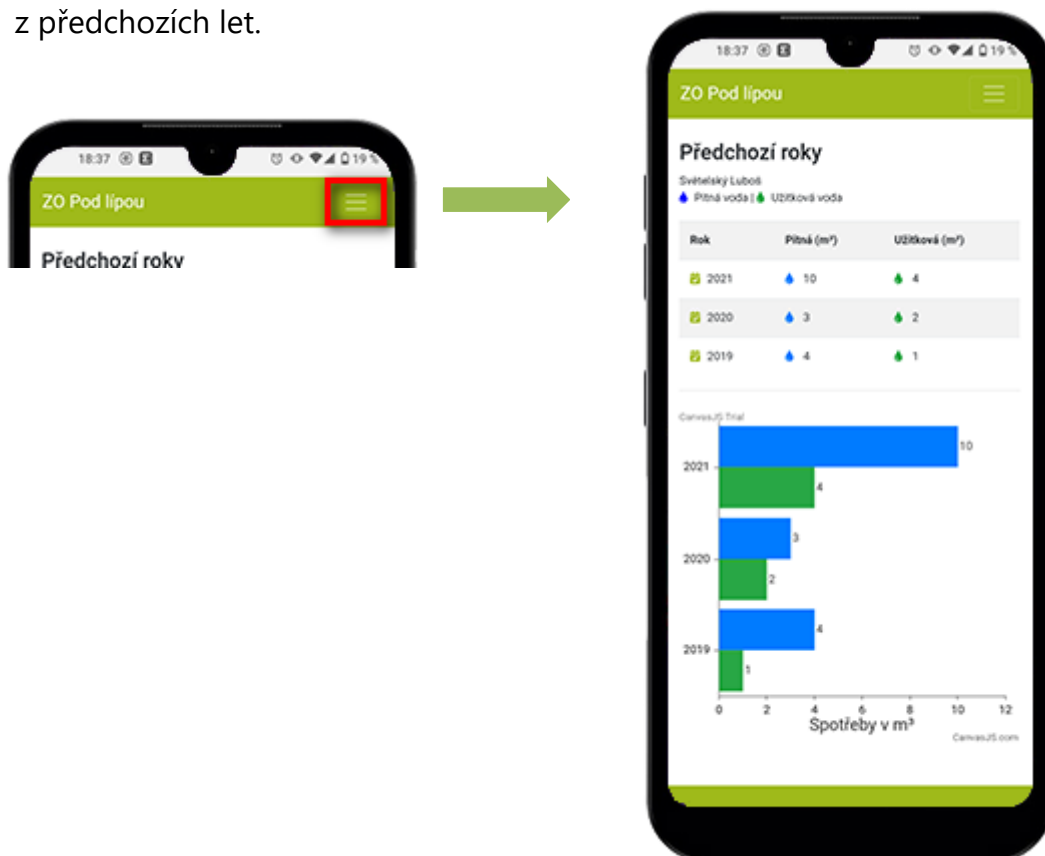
z předchozích let.

18:37 19 %

ZO Pod lípou

Předchozí roky

18:37 19 %

ZO Pod lípou

Předchozí roky

Světelský Luboš

Pitná voda | Užitková voda

| Rok | Pitná ($m^3$) | Užitková ($m^3$) |
|---|---|---|
| 2021 | 10 | 4 |
| 2020 | 3 | 2 |
| 2019 | 4 | 1 |

CanvasJS Trial

2021
10
4
2020
3
2
2019
4
1

0 2 4 6 8 10 12

Spotřeby v $m^3$

CanvasJS.com